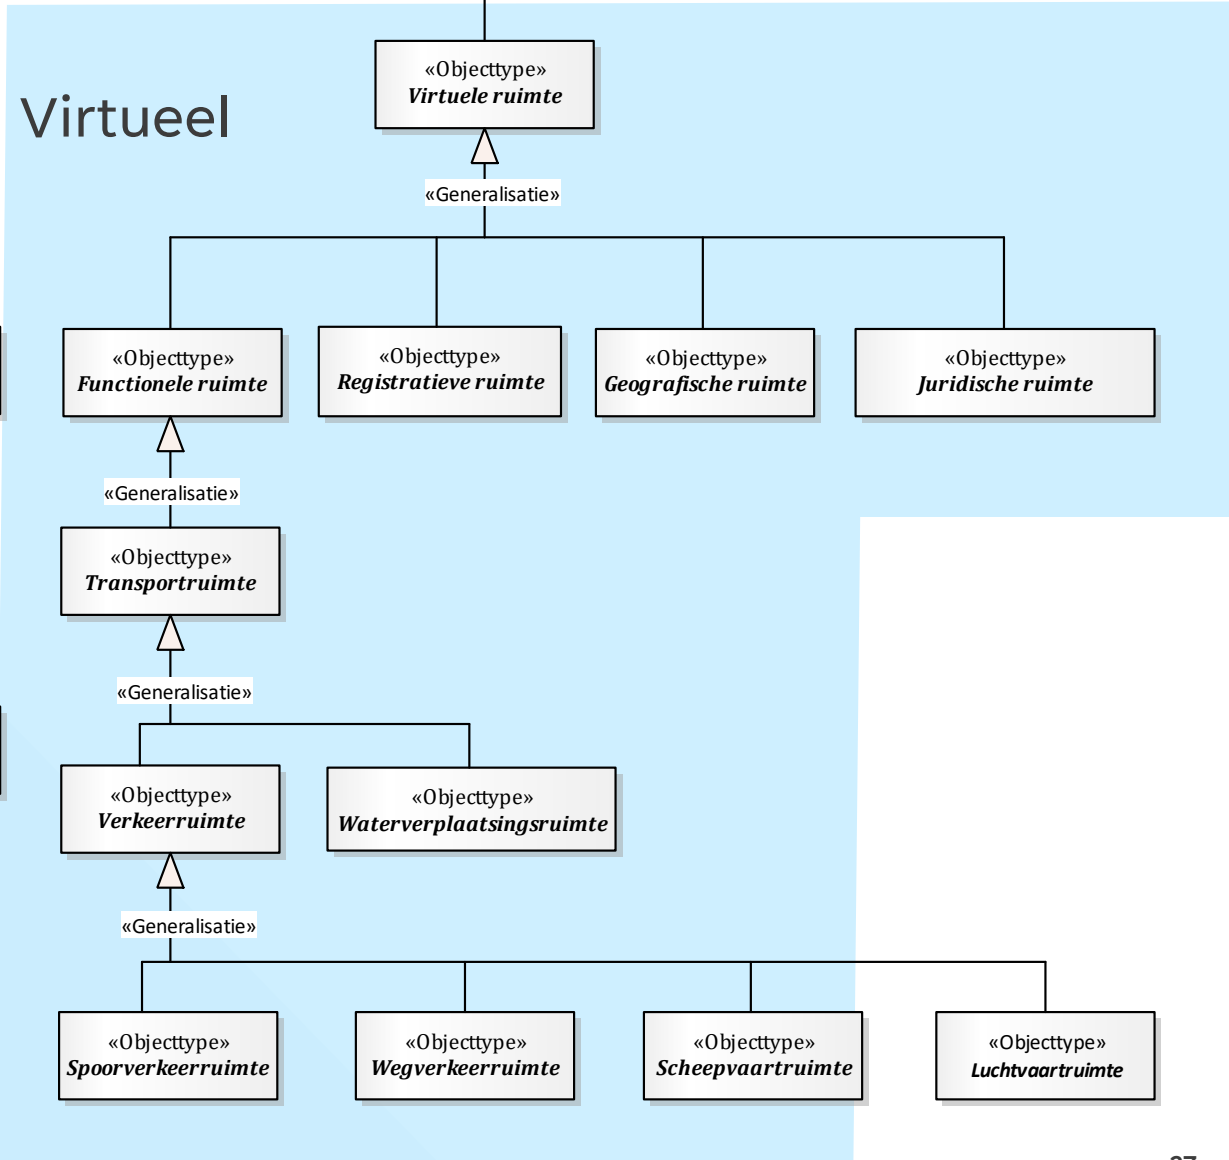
Virtueel

«Objecttype»
Virtuele ruimte

«Generalisatie»

«Objecttype»
Functionele ruimte

«Objecttype»
Registratieve ruimte

«Objecttype»
Geografische ruimte

«Objecttype»
Juridische ruimte

«Generalisatie»

«Objecttype»
Transportruimte

«Generalisatie»

«Objecttype»
Verkeerruimte

«Objecttype»
Waterverplaatsingsruimte

«Generalisatie»

«Objecttype»
Spoorverkeerruimte

«Objecttype»
Wegverkeerruimte

«Objecttype»
Scheepvaartruimte

«Objecttype»
Luchtvaartruimte

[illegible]